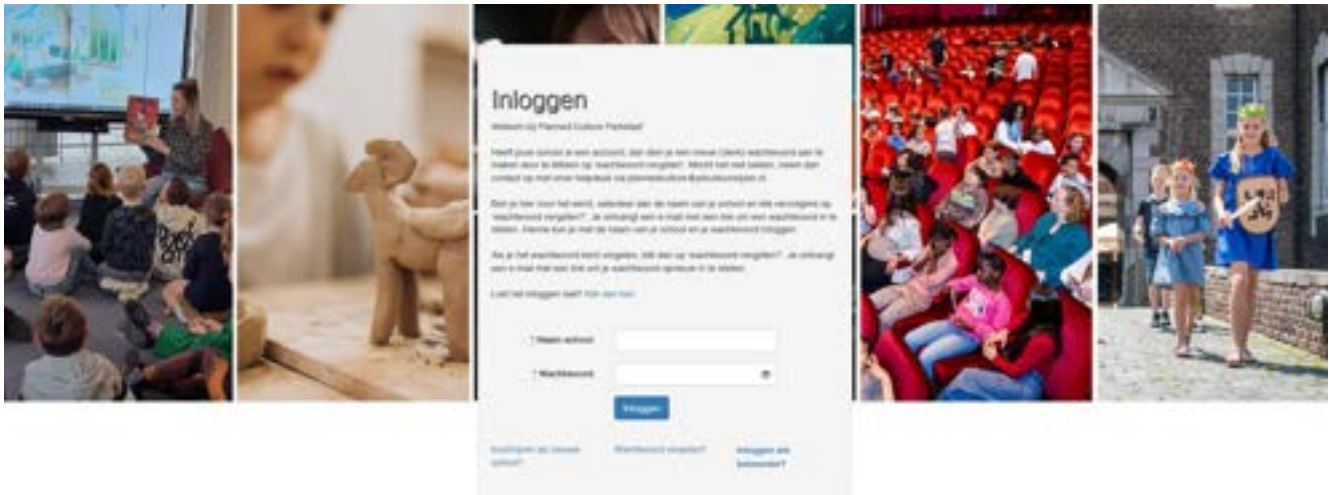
Inloggen

Welkom bij Planned Culture Parkstad!

Heeft jouw school al een account, dan dien je een nieuw (claim) wachtwoord aan te maken door te klikken op 'wachtwoord vergeten'. Mocht het niet lukken, neem dan contact op met onze helpdesk via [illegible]

Ben je hier voor het eerst, selecteer dan de naam van je school en klik vervolgens op 'wachtwoord vergeten?'. Je ontvangt een e-mail met een link om een wachtwoord in te stellen. Hierna kun je met de naam van je school en je wachtwoord inloggen.

Als je het wachtwoord bent vergeten, klik dan op 'wachtwoord vergeten?'. Je ontvangt een e-mail met een link om je wachtwoord opnieuw in te stellen.

Lukt het inloggen niet? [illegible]

* Naam school

* Wachtwoord

Inloggen

Inschrijven als nieuwe school?

Wachtwoord vergeten?

Inloggen als Instructor?